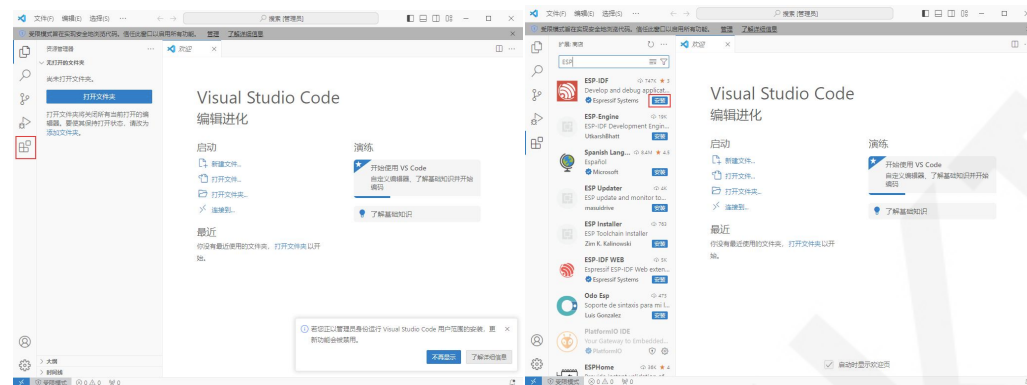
文件(F) 编辑(E) 选择(S) ···
搜索 [管理员]
受限模式旨在实现安全地浏览代码。信任此窗口以启用所有功能。 管理 了解详细信息
资源管理器
无打开的文件夹
尚未打开文件夹。
打开文件夹
打开文件夹将关闭所有当前打开的编辑器。要使其保持打开状态，请改为添加文件夹。
欢迎
Visual Studio Code
编辑进化
启动
新建文件...
打开文件...
打开文件夹...
连接到...
最近
你没有最近使用的文件夹，打开文件夹以开始。
演练
开始使用 VS Code
自定义编辑器、了解基础知识并开始编码
了解基础知识
若您正以管理员身份运行 Visual Studio Code 用户范围的安装，更新功能会被禁用。
不再显示
了解详细信息
大纲
时间线
受限模式 ⊗ 0 ⚠ 0 ⑂ 0

文件(F) 编辑(E) 选择(S) ···
搜索 [管理员]
受限模式旨在实现安全地浏览代码。信任此窗口以启用所有功能。 管理 了解详细信息
扩展: 商店
ESP
ESP-IDF 747K ★3
Develop and debug applicat...
Espressif Systems 安装
ESP-Engine 18K
ESP-IDF Development Engin...
UtkarshBhatt 安装
Spanish Lang... 6.4M ★4.5
Español
Microsoft 安装
ESP Updater 4K
ESP update and monitor to...
masuidrive 安装
ESP Installer 752
ESP Toolchain installer
Zim K. Kalinowski 安装
ESP-IDF WEB 5K
Espressif ESP-IDF Web exten...
Espressif Systems 安装
Odo Esp 473
Soporte de sintaxis para mi l...
Luis Gonzalez 安装
PlatformIO IDE
Your Gateway to Embedded...
PlatformIO
ESPHome 38K ★4
欢迎
Visual Studio Code
编辑进化
启动
新建文件...
打开文件...
打开文件夹...
连接到...
最近
你没有最近使用的文件夹，打开文件夹以开始。
演练
开始使用 VS Code
自定义编辑器、了解基础知识并开始编码
了解基础知识
启动时显示欢迎页
受限模式 ⊗ 0 ⚠ 0 ⑂ 0